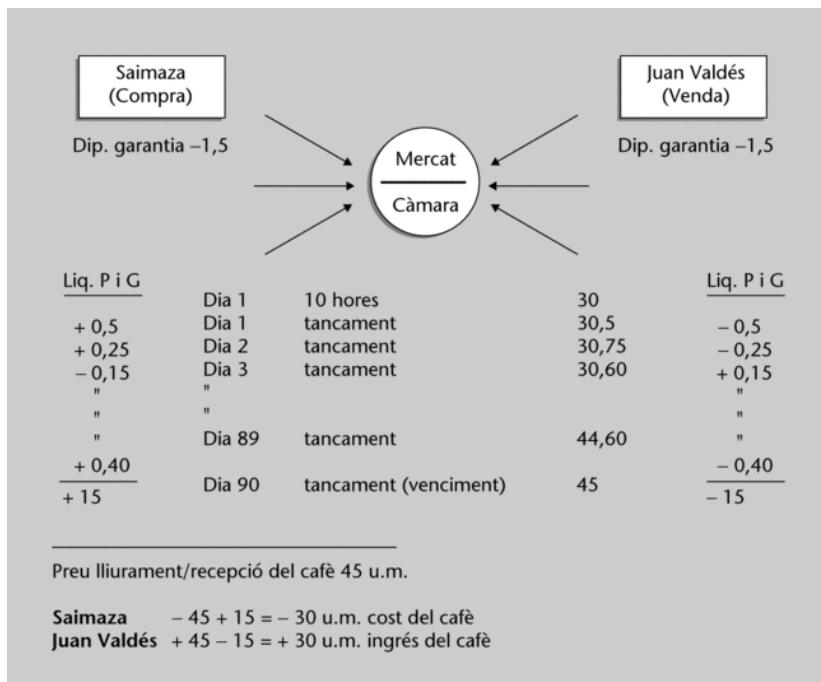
Saimaza
(Compra)

Juan Valdés
(Venda)

Dip. garantia –1,5

Mercat

Càmara

Dip. garantia –1,5

| Liq. P i G | | | | Liq. P i G |
|---|---|---|---|---|
| | Dia 1 | 10 hores | 30 | |
| + 0,5 | Dia 1 | tancament | 30,5 | – 0,5 |
| + 0,25 | Dia 2 | tancament | 30,75 | – 0,25 |
| – 0,15 | Dia 3 | tancament | 30,60 | + 0,15 |
| " | " | | | " |
| " | " | | | " |
| " | Dia 89 | tancament | 44,60 | " |
| + 0,40 | | | | – 0,40 |
| + 15 | Dia 90 | tancament (venciment) | 45 | – 15 |

Preu lliurament/recepció del cafè 45 u.m.

**Saimaza** – 45 + 15 = – 30 u.m. cost del cafè
**Juan Valdés** + 45 – 15 = + 30 u.m. ingrés del cafè